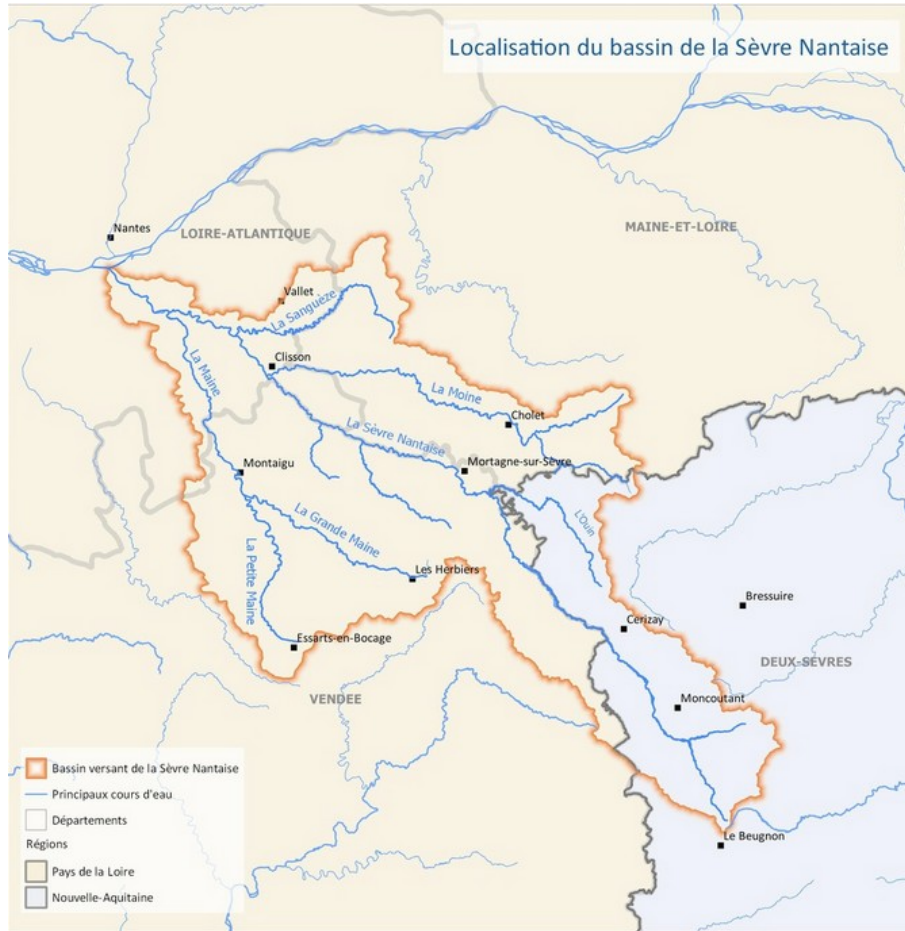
Localisation du bassin de la Sèvre Nantaise

Nantes
LOIRE-ATLANTIQUE
MAINE-ET-LOIRE
Vallet
La Sanguèze
Clisson
La Maine
La Moine
Cholet
La Sèvre Nantaise
Montaigu
Mortagne-sur-Sèvre
La Grande Maine
L'Ouin
La Petite Maine
Les Herbiers
Bressuire
Cerizay
Essarts-en-Bocage
DEUX-SEVRES
VENDEE
Moncoutant
Le Beugnon

Bassin versant de la Sèvre Nantaise
Principaux cours d'eau
Départements
Régions
Pays de la Loire
Nouvelle-Aquitaine